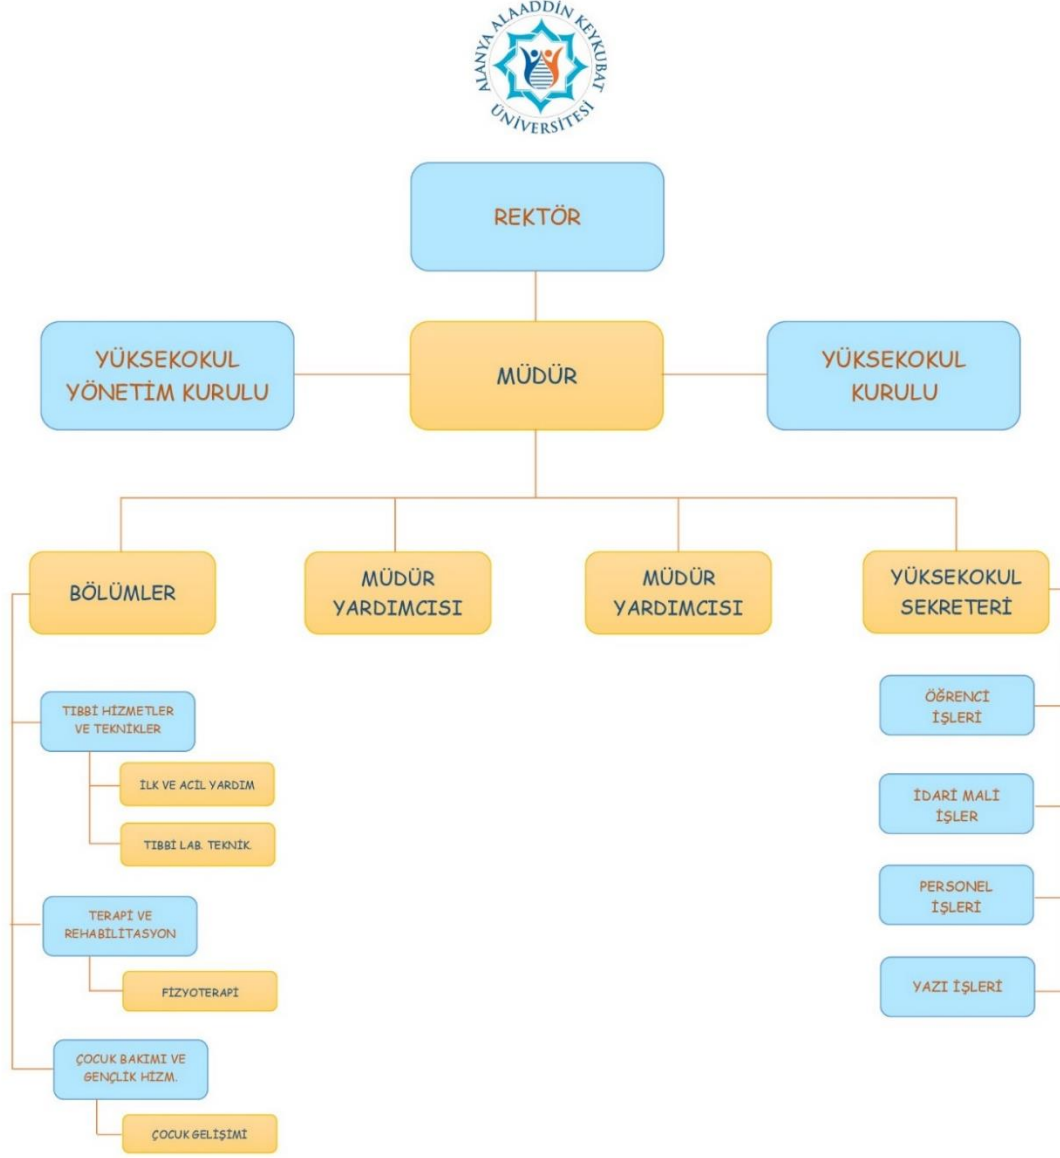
ALANYA ALAADDİN KEYKUBAT ÜNİVERSİTESİ

REKTÖR

YÜKSEKOKUL YÖNETİM KURULU

MÜDÜR

YÜKSEKOKUL KURULU

BÖLÜMLER

MÜDÜR YARDIMCISI

MÜDÜR YARDIMCISI

YÜKSEKOKUL SEKRETERİ

TIBBİ HİZMETLER VE TEKNİKLER

İLK VE ACİL YARDIM

TIBBİ LAB. TEKNİK.

TERAPİ VE REHABİLİTASYON

FİZYOTERAPİ

ÇOCUK BAKIMI VE GENÇLİK HİZM.

ÇOCUK GELİŞİMİ

ÖĞRENCİ İŞLERİ

İDARİ MALİ İŞLER

PERSONEL İŞLERİ

YAZI İŞLERİ